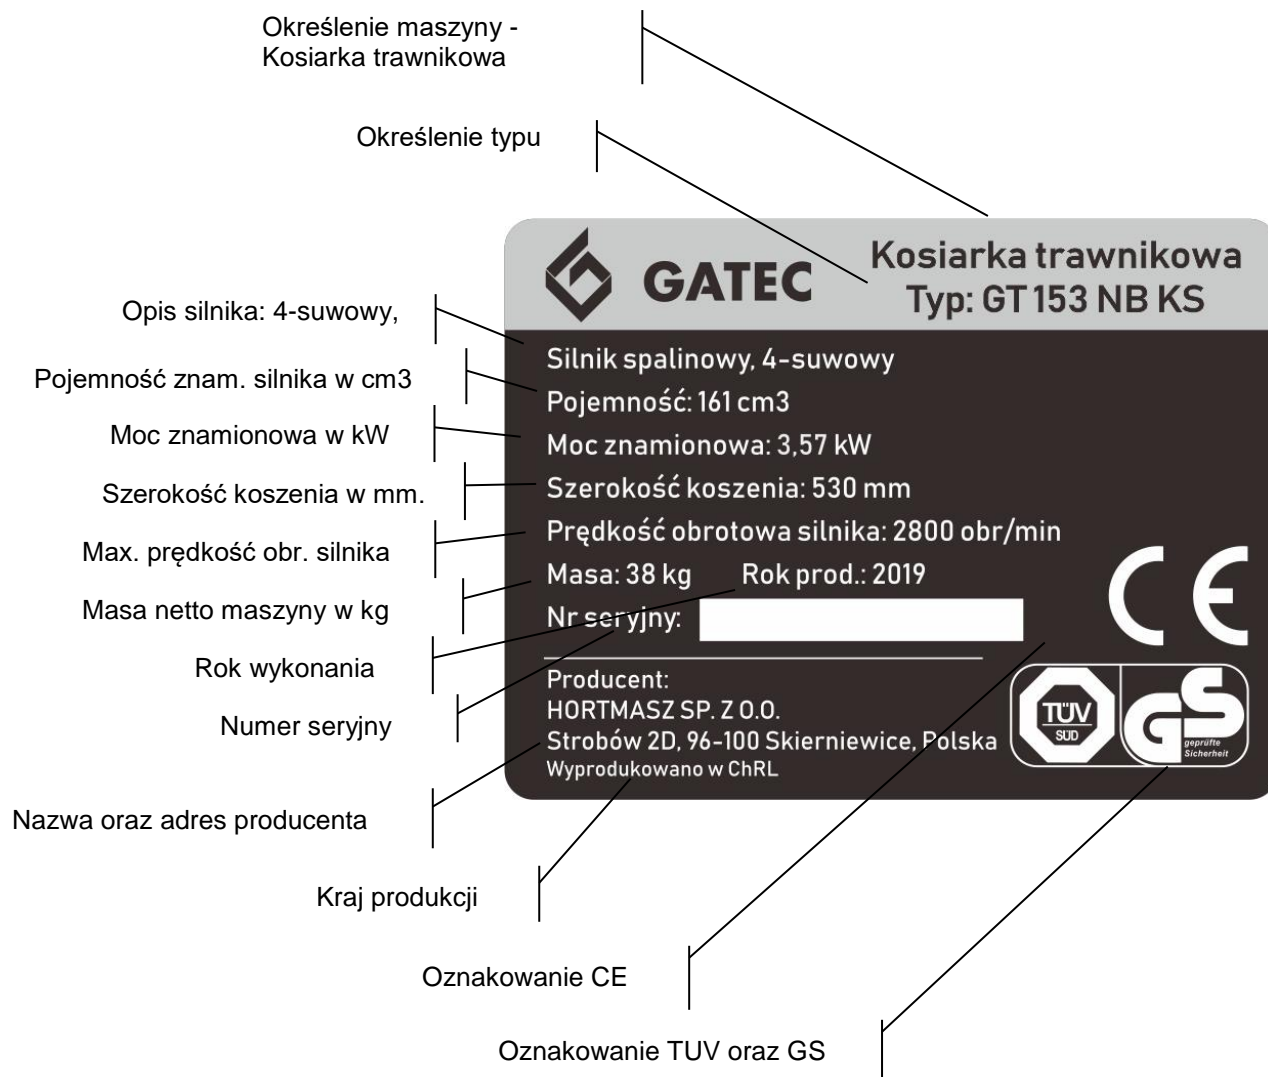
Określenie maszyny - Kosiarka trawnikowa

Określenie typu

GATEC

Kosiarka trawnikowa
Typ: GT 153 NB KS

Opis silnika: 4-suwowy,

Silnik spalinowy, 4-suwowy

Pojemność znam. silnika w cm3

Pojemność: 161 cm3

Moc znamionowa w kW

Moc znamionowa: 3,57 kW

Szerokość koszenia w mm.

Szerokość koszenia: 530 mm

Max. prędkość obr. silnika

Prędkość obrotowa silnika: 2800 obr/min

Masa netto maszyny w kg

Masa: 38 kg Rok prod.: 2019

Nr seryjny:

Rok wykonania

CE

Numer seryjny

Producent:
HORTMASZ SP. Z O.O.
Strobów 2D, 96-100 Skierniewice, Polska
Wyprodukowano w ChRL

TÜV SÜD

GS geprüfte Sicherheit

Nazwa oraz adres producenta

Kraj produkcji

Oznakowanie CE

Oznakowanie TUV oraz GS